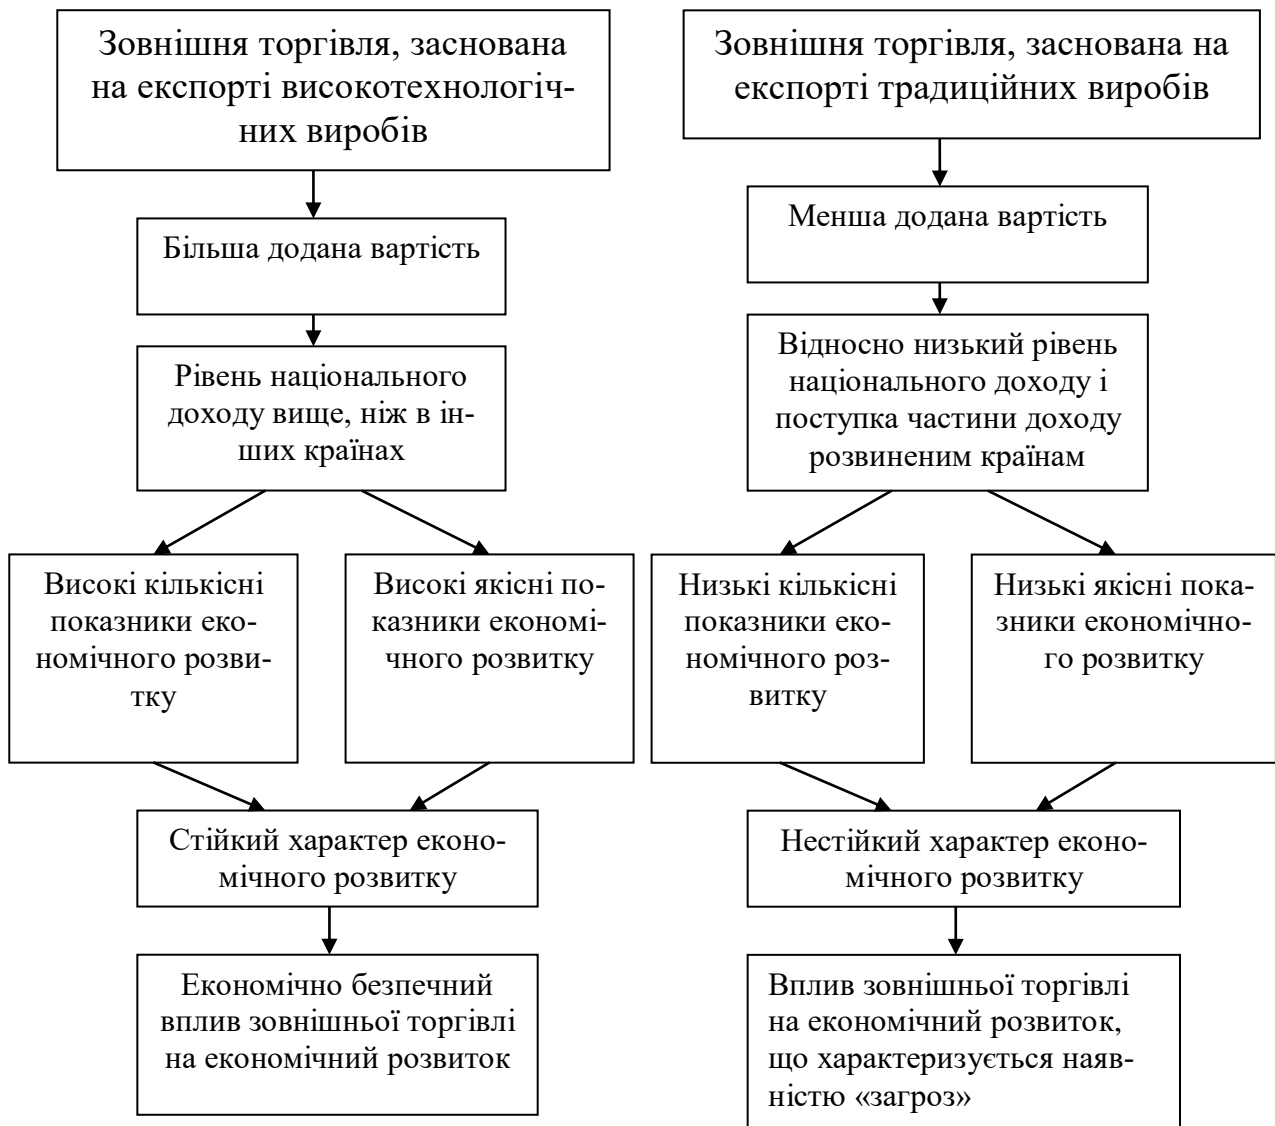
Зовнішня торгівля, заснована на експорті високотехнологічних виробів

Більша додана вартість

Рівень національного доходу вище, ніж в інших країнах

Високі кількісні показники економічного розвитку

Високі якісні показники економічного розвитку

Стійкий характер економічного розвитку

Економічно безпечний вплив зовнішньої торгівлі на економічний розвиток

Зовнішня торгівля, заснована на експорті традиційних виробів

Менша додана вартість

Відносно низький рівень національного доходу і поступка частини доходу розвиненим країнам

Низькі кількісні показники економічного розвитку

Низькі якісні показники економічного розвитку

Нестійкий характер економічного розвитку

Вплив зовнішньої торгівлі на економічний розвиток, що характеризується наявністю «загроз»